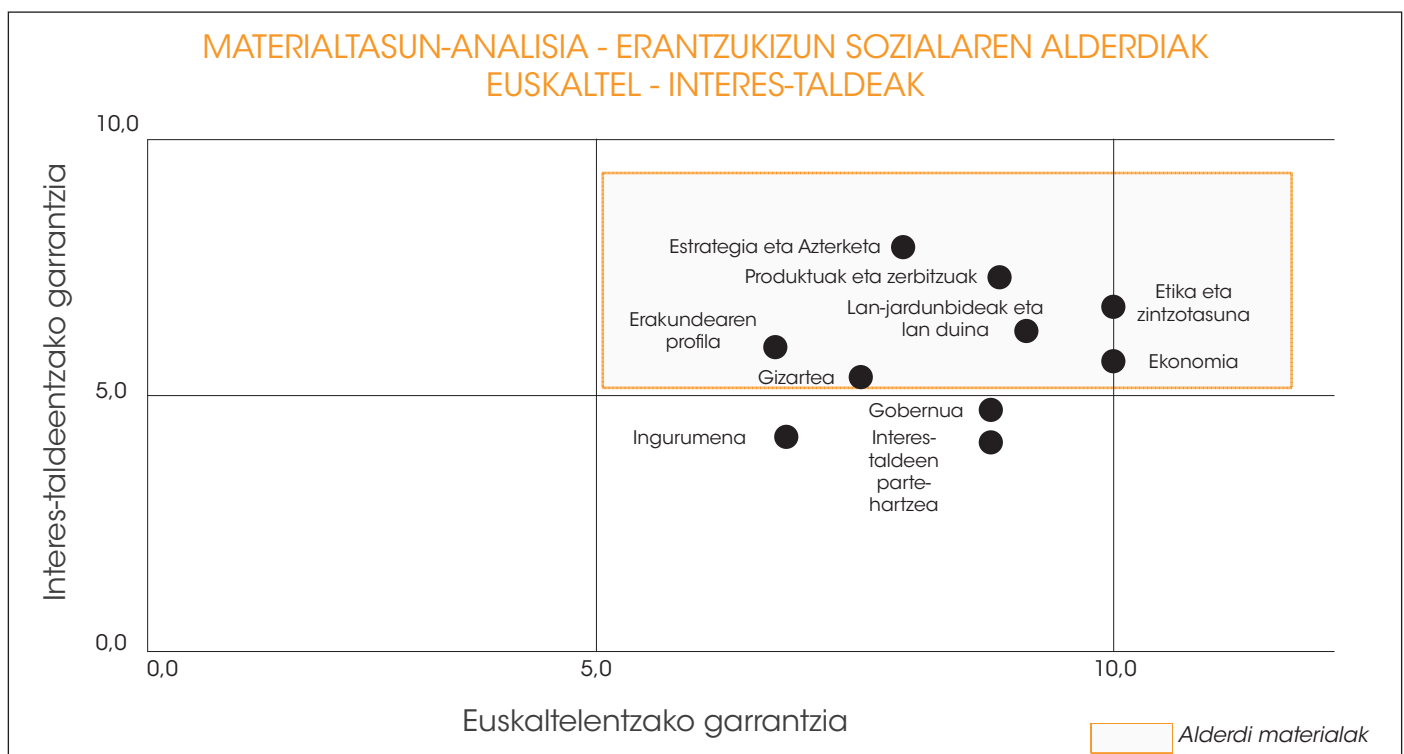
MATERIALTASUN-ANALISIA - ERANTZUKIZUN SOZIALAREN ALDERDIAK
EUSKALTEL - INTERES-TALDEAK

Interes-taldeentzako garrantzia

10,0

5,0

0,0

Estrategia eta Azterketa

Produktuak eta zerbitzuak

Etika eta zintzotasuna

Lan-jardunbideak eta lan duina

Erakundearen profila

Ekonomia

Gizartea

Gobernua

Ingurumena

Interes-taldeen parte-hartzea

0,0

5,0

10,0

Euskaltelentzako garrantzia

Alderdi materialak